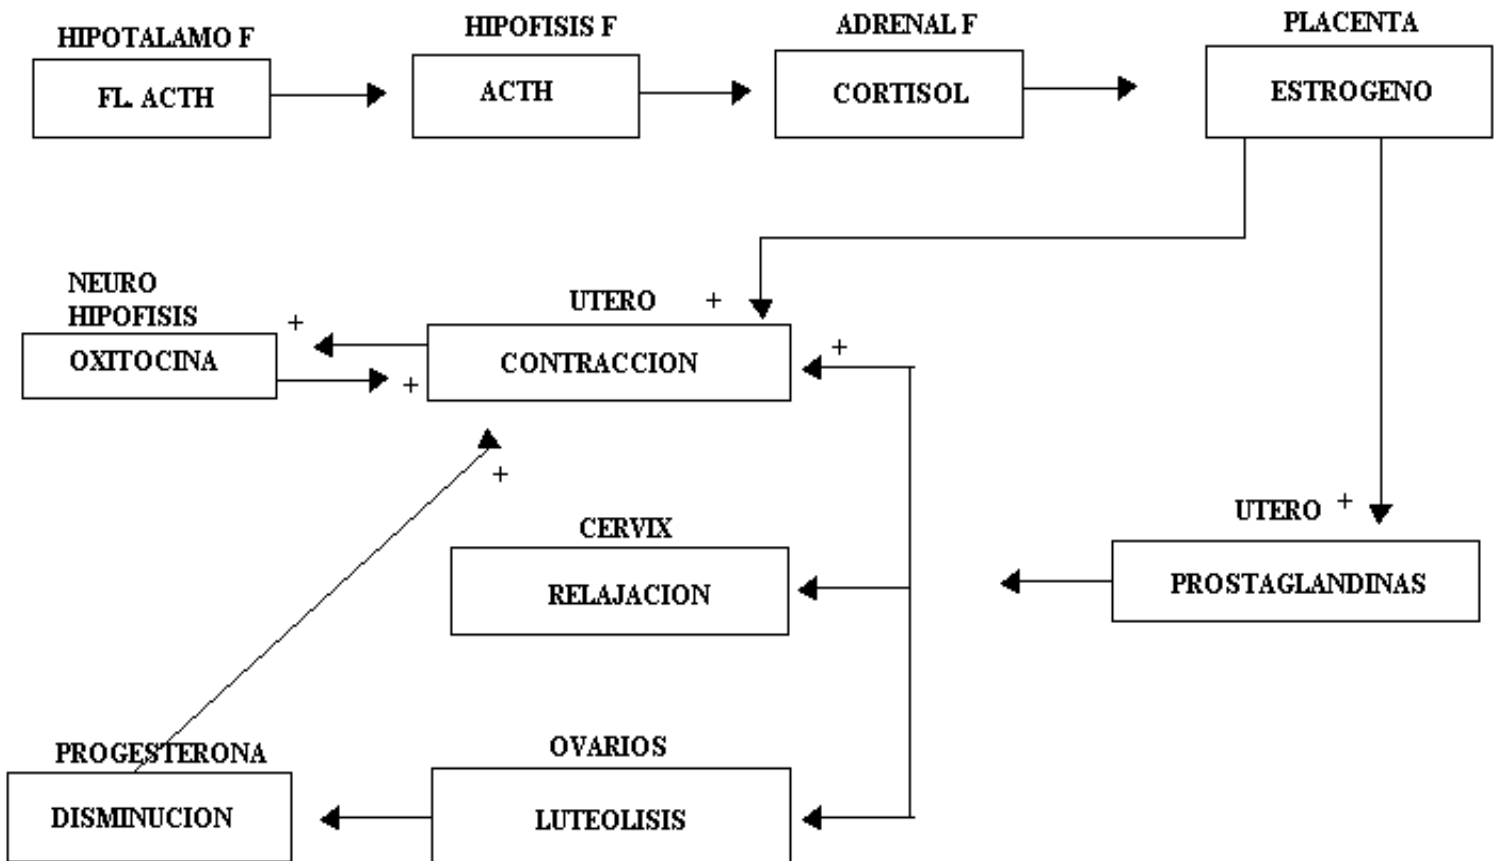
HIPOTALAMO F

FL. ACTH

HIPOFISIS F

ACTH

ADRENAL F

CORTISOL

PLACENTA

ESTROGENO

NEURO HIPOFISIS

OXITOCINA

+

+

UTERO

+

CONTRACCION

+

+

CERVIX

RELAJACION

UTERO

+

PROSTAGLANDINAS

PROGESTERONA

DISMINUCION

OVARIOS

LUTEOLISIS